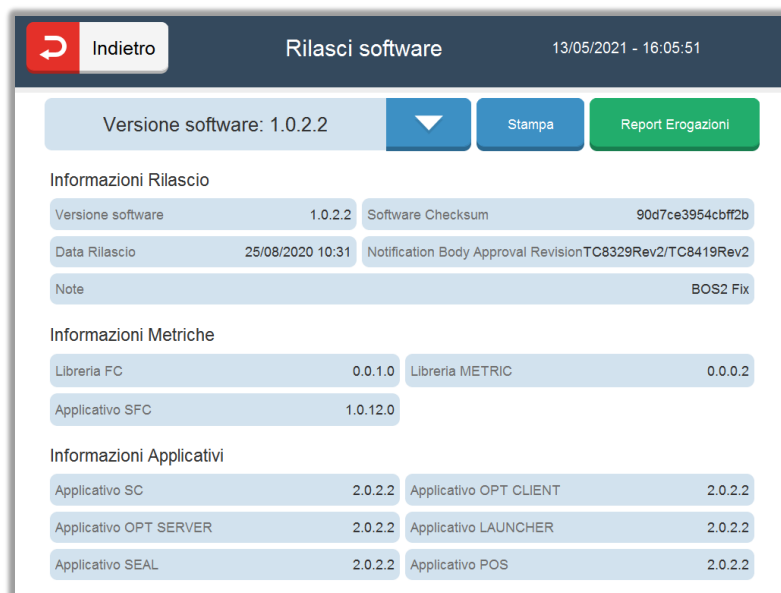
Indietro

Rilasci software

13/05/2021 - 16:05:51

Versione software: 1.0.2.2

Stampa

Report Erogazioni

Informazioni Rilascio

Versione software 1.0.2.2

Software Checksum 90d7ce3954cbff2b

Data Rilascio 25/08/2020 10:31

Notification Body Approval Revision TC8329Rev2/TC8419Rev2

Note BOS2 Fix

Informazioni Metriche

Libreria FC 0.0.1.0

Libreria METRIC 0.0.0.2

Applicativo SFC 1.0.12.0

Informazioni Applicativi

Applicativo SC 2.0.2.2

Applicativo OPT CLIENT 2.0.2.2

Applicativo OPT SERVER 2.0.2.2

Applicativo LAUNCHER 2.0.2.2

Applicativo SEAL 2.0.2.2

Applicativo POS 2.0.2.2